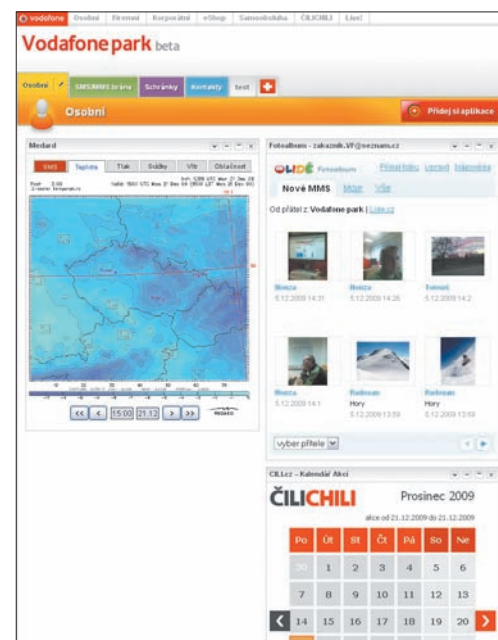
vodafone | Osobní | Firemní | Korporátní | eShop | Samoobsluha | ČILICHILI | Live!

Vodafone park beta

Osobní | SMS/MMS brána | Schránky | Kontakty | test | +

Osobní

Přidej si aplikace

Medard

SMS | Teplota | Tlak | Srážky | Vítr | Oblačnost

<< | < | 15:00 | 21.12 | > | >>

Fotoalbum - zakaznik.VF@seznam.cz

LIDÉ Fotoalbum

Přihlášení | Upravit | Nápověda

Nové MMS | Moje | Vše

Od přátel z: Vodafone park | Lidé.cz

Hana | 5.12.2009 14:31
Hana | 5.12.2009 14:26
Tomáš | 5.12.2009 14:2
Hana | 5.12.2009 14:1
Radovan | Hory | 5.12.2009 13:59
Radovan | Hory | 5.12.2009 13:59

vyber přítele

Čili.cz – Kalendář Akcí

ČILICHILI

Prosinec 2009

akce od 21.12.2009 do 21.12.2009

| Po | Út | St | Čt | Pá | So | Ne |
|---|---|---|---|---|---|---|
| 30 | 1 | 2 | 3 | 4 | 5 | 6 |
| 7 | 8 | 9 | 10 | 11 | 12 | 13 |
| 14 | 15 | 16 | 17 | 18 | 19 | 20 |